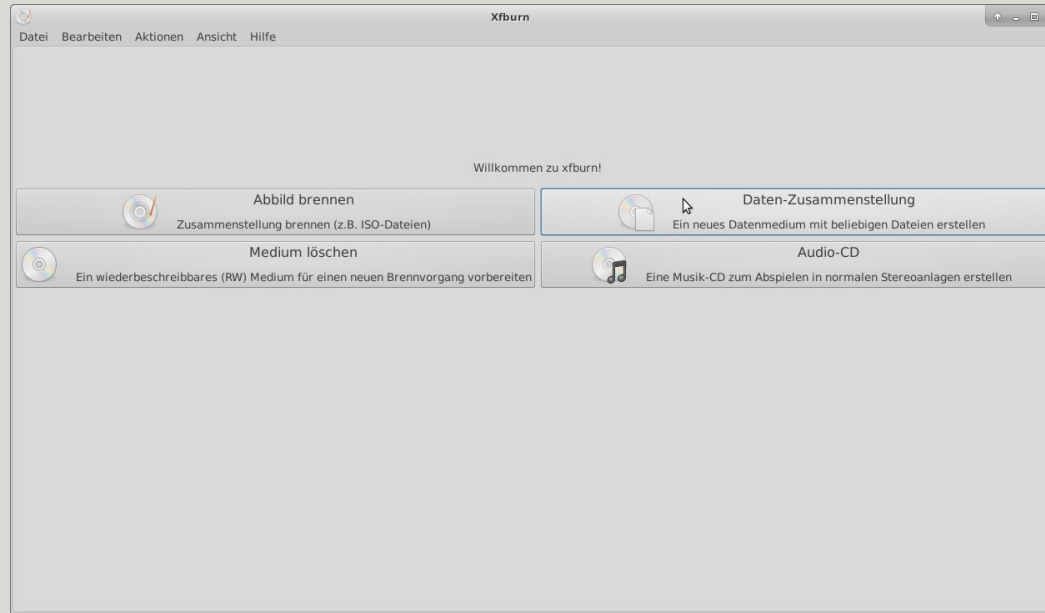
Xfburn

Datei Bearbeiten Aktionen Ansicht Hilfe

Willkommen zu xfburn!

Abbild brennen
Zusammenstellung brennen (z.B. ISO-Dateien)

Daten-Zusammenstellung
Ein neues Datenmedium mit beliebigen Dateien erstellen

Medium löschen
Ein wiederbeschreibbares (RW) Medium für einen neuen Brennvorgang vorbereiten

Audio-CD
Eine Musik-CD zum Abspielen in normalen Stereoanlagen erstellen